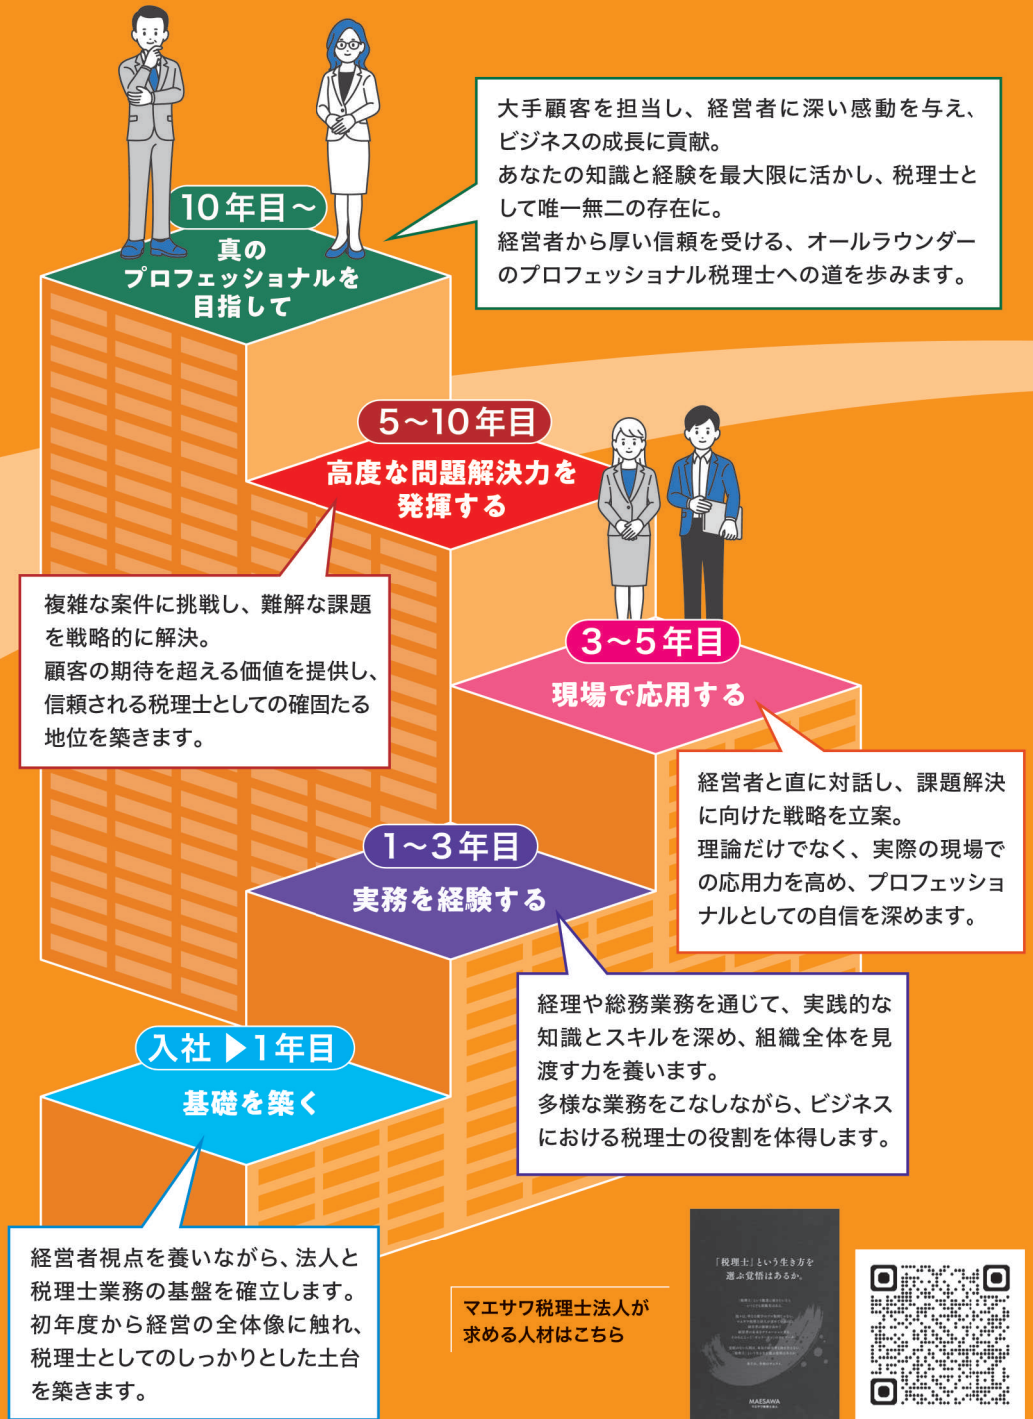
10年目～
真の
プロフェッショナルを
目指して

大手顧客を担当し、経営者に深い感動を与え、ビジネスの成長に貢献。
あなたの知識と経験を最大限に活かし、税理士として唯一無二の存在に。
経営者から厚い信頼を受ける、オールラウンダーのプロフェッショナル税理士への道を歩みます。

5～10年目
高度な問題解決力を
発揮する

複雑な案件に挑戦し、難解な課題を戦略的に解決。
顧客の期待を超える価値を提供し、信頼される税理士としての確固たる地位を築きます。

3～5年目
現場で応用する

経営者と直に対話し、課題解決に向けた戦略を立案。
理論だけでなく、実際の現場での応用力を高め、プロフェッショナルとしての自信を深めます。

1～3年目
実務を経験する

経理や総務業務を通じて、実践的な知識とスキルを深め、組織全体を見渡す力を養います。
多様な業務をこなしながら、ビジネスにおける税理士の役割を体得します。

入社 ▶1年目
基礎を築く

経営者視点を養いながら、法人と税理士業務の基盤を確立します。
初年度から経営の全体像に触れ、税理士としてのしっかりとした土台を築きます。

マエサワ税理士法人が
求める人材はこちら

「税理士」という生き方を
選ぶ覚悟はあるか。

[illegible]

MAESAWA